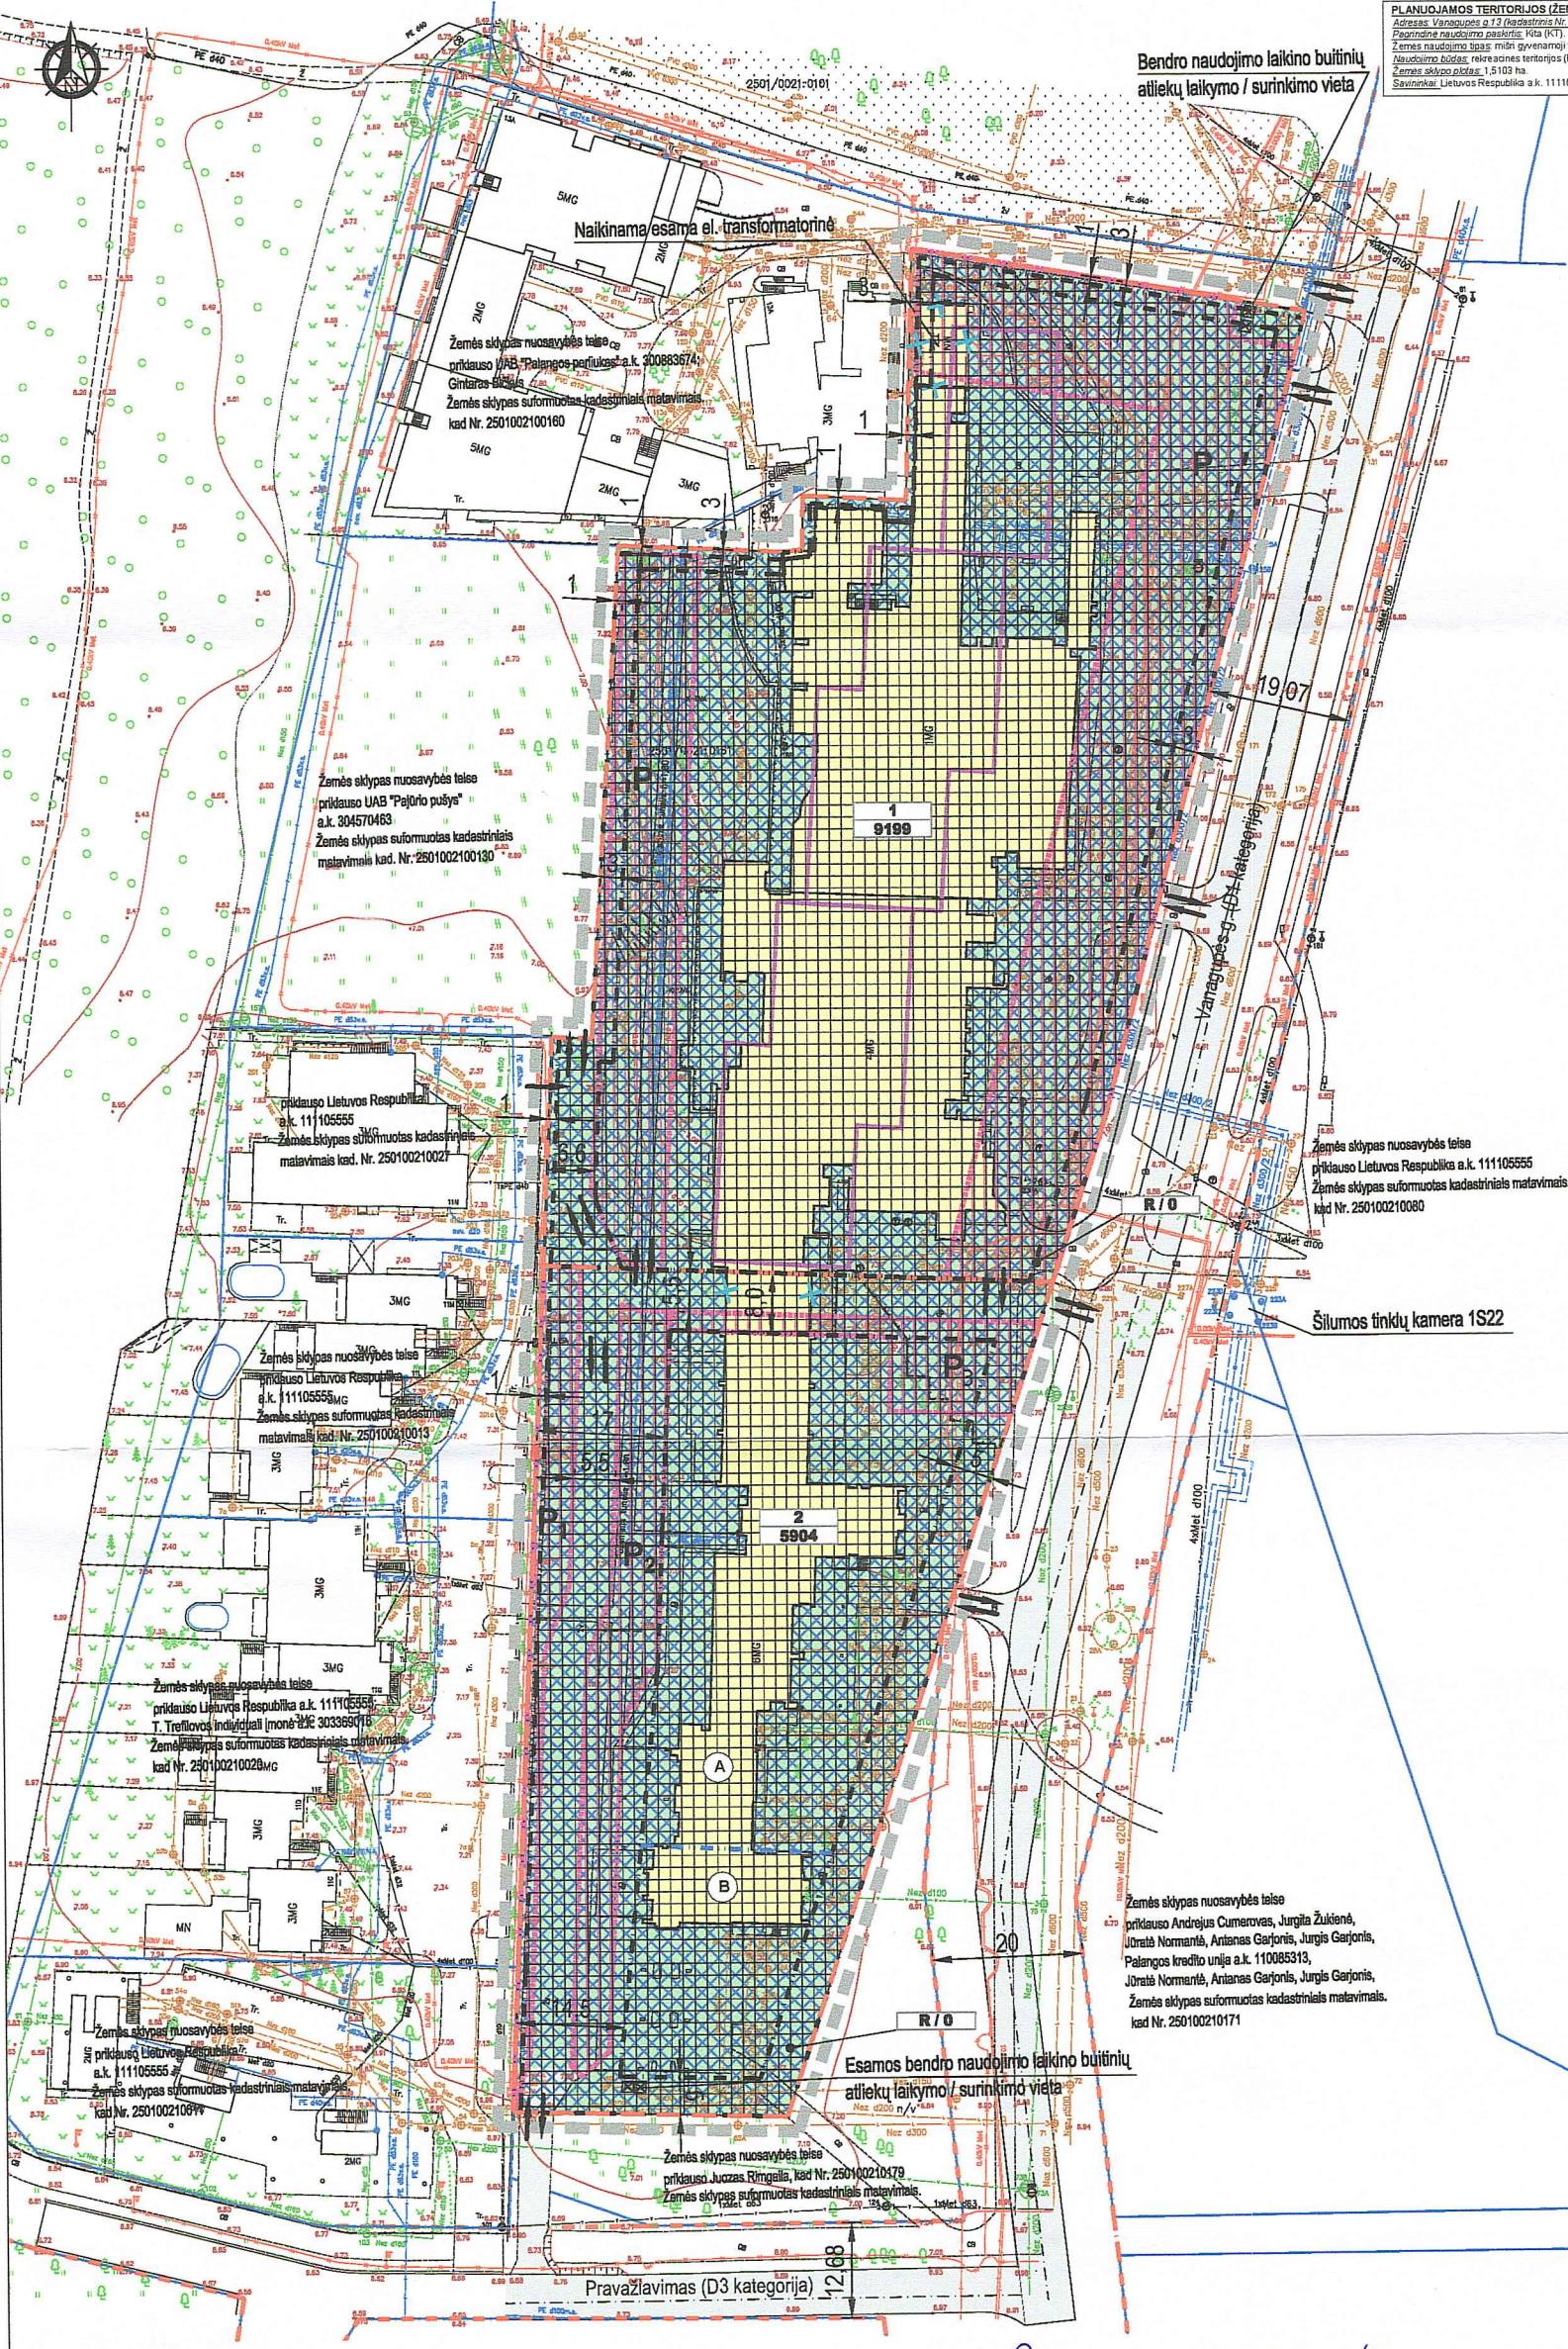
PLANUOJAMOS TERITORIJOS (ŽEM
Adresas: Vanagupės g.13 (kadastrinis Nr.
Pagrindinė naudojimo paskirtis: Kita (KT).
Žemės naudojimo tipas: mišri gyvenamoji
Naudojimo būdas: rekreacinės teritorijos (
Žemės sklypo plotas: 1,5103 ha.
Savininkai: Lietuvos Respublika a.k. 11110

Bendro naudojimo laikino buitinių atliekų laikymo / surinkimo vieta

2501/0021:0101

Naikinama esama el. transformatorinė

5MG
2MG
Žemės sklypas nuosavybės teise priklauso UAB "Palangos parliukas" a.k. 300883674; Gintaras Bičkus. Žemės sklypas suformuotas kadastriniais matavimais kad. Nr. 250100210160
5MG
2MG
3MG
3
3MG
1
1

19,07

Žemės sklypas nuosavybės teise priklauso UAB "Pajūrio pušys" a.k. 304570463 Žemės sklypas suformuotas kadastriniais matavimais kad. Nr. 250100210130

1
9199

Vanagupės g. (D3 kategorija)

Žemės sklypas nuosavybės teise priklauso Lietuvos Respublika a.k. 111105555 Žemės sklypas suformuotas kadastriniais matavimais kad. Nr. 250100210027

Žemės sklypas nuosavybės teise priklauso Lietuvos Respublika a.k. 111105555 Žemės sklypas suformuotas kadastriniais matavimais kad. Nr. 250100210080

R/0

Šilumos tinklų kamera 1S22

3MG

Žemės sklypas nuosavybės teise priklauso Lietuvos Respublika a.k. 111105555 Žemės sklypas suformuotas kadastriniais matavimais kad. Nr. 250100210013

3MG

2
5904

3MG

Žemės sklypas nuosavybės teise priklauso Lietuvos Respublika a.k. 111105555 T. Trefilovo individuali įmonė a.k. 303369016 Žemės sklypas suformuotas kadastriniais matavimais kad. Nr. 250100210028

A
B

3MG
MN
3MG

Žemės sklypas nuosavybės teise priklauso Andrejus Cumerovas, Jurgita Žukienė, Jūratė Normantė, Antanas Garjonis, Jurgis Garjonis, Palangos kredito unija a.k. 110085313, Jūratė Normantė, Antanas Garjonis, Jurgis Garjonis, Žemės sklypas suformuotas kadastriniais matavimais. kad. Nr. 250100210171

20

R/0

Žemės sklypas nuosavybės teise priklauso Lietuvos Respublika a.k. 111105555 Žemės sklypas suformuotas kadastriniais matavimais kad. Nr. 250100210814

Esamos bendro naudojimo laikino buitinių atliekų laikymo / surinkimo vieta

Žemės sklypas nuosavybės teise priklauso Juozas Rimgaila, kad Nr. 250100210179 Žemės sklypas suformuotas kadastriniais matavimais.

12,68

Pravažiavimas (D3 kategorija)